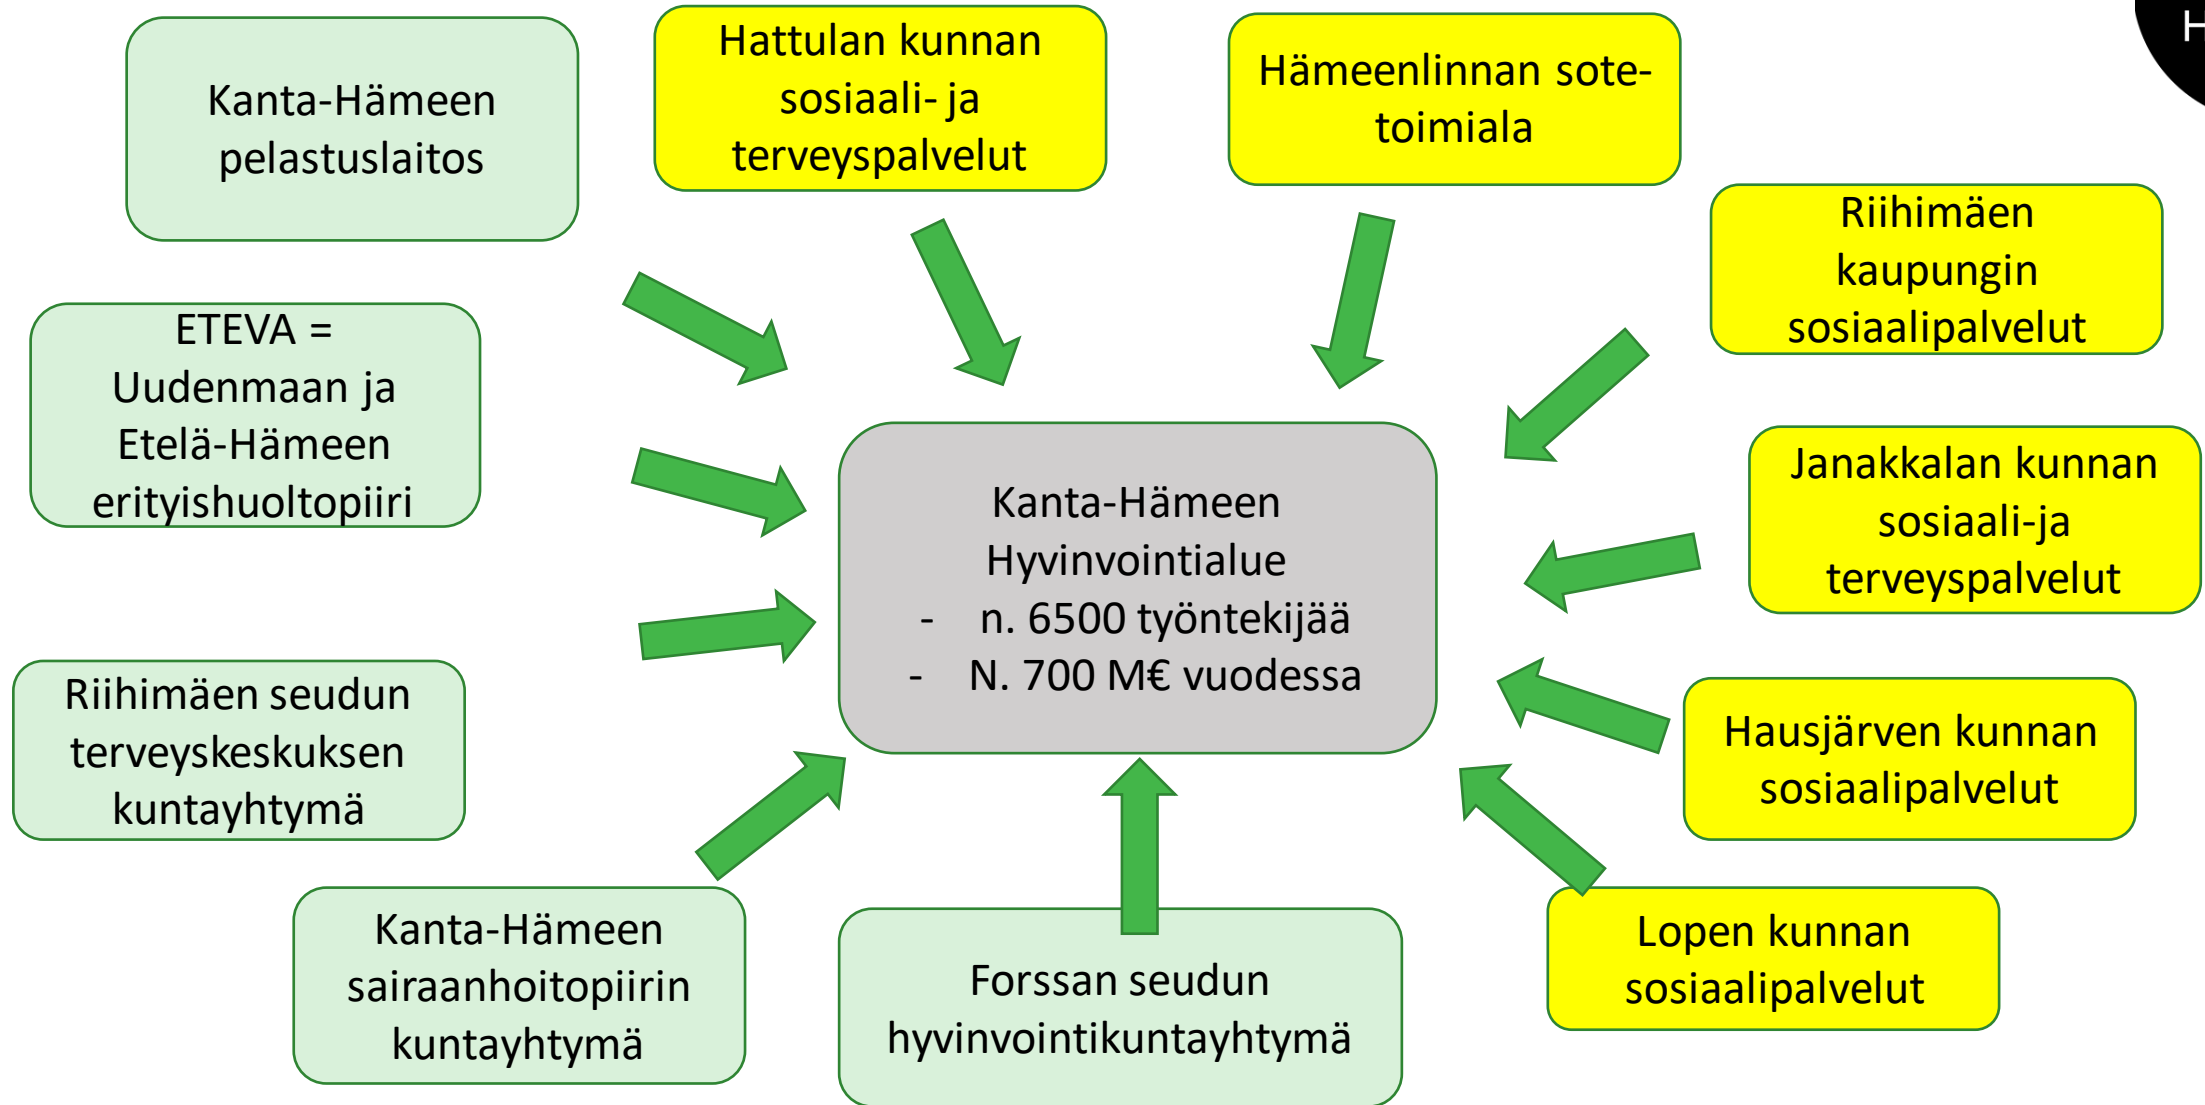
Kanta-Hämeen pelastuslaitos

Hattulan kunnan sosiaali- ja terveyspalvelut

Hämeenlinnan sote-toimiala

Riihimäen kaupungin sosiaalipalvelut

ETEVA = Uudenmaan ja Etelä-Hämeen erityishuoltopiiri

Kanta-Hämeen Hyvinvointialue
- n. 6500 työntekijää
- N. 700 M€ vuodessa

Janakkalan kunnan sosiaali-ja terveyspalvelut

Riihimäen seudun terveyskeskuksen kuntayhtymä

Hausjärven kunnan sosiaalipalvelut

Kanta-Hämeen sairaanhoitopiirin kuntayhtymä

Forssan seudun hyvinvointikuntayhtymä

Lopen kunnan sosiaalipalvelut

H